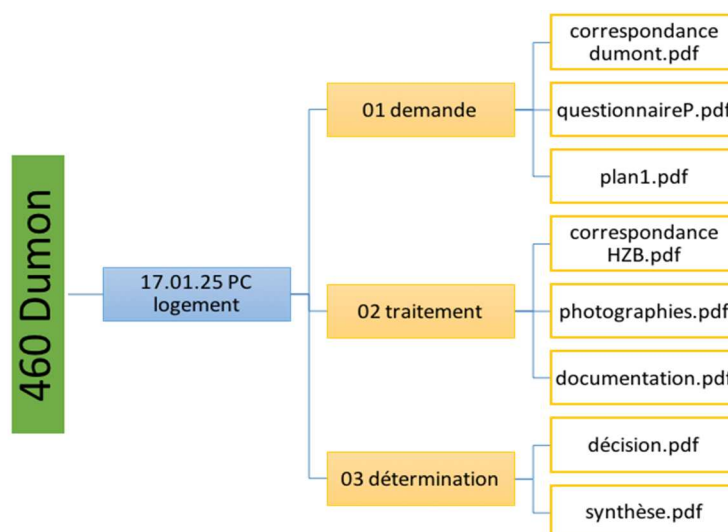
460 Dumon

17.01.25 PC logement

01 demande

correspondance dumont.pdf

questionnaireP.pdf

plan1.pdf

02 traitement

correspondance HZB.pdf

photographies.pdf

documentation.pdf

03 détermination

décision.pdf

synthèse.pdf